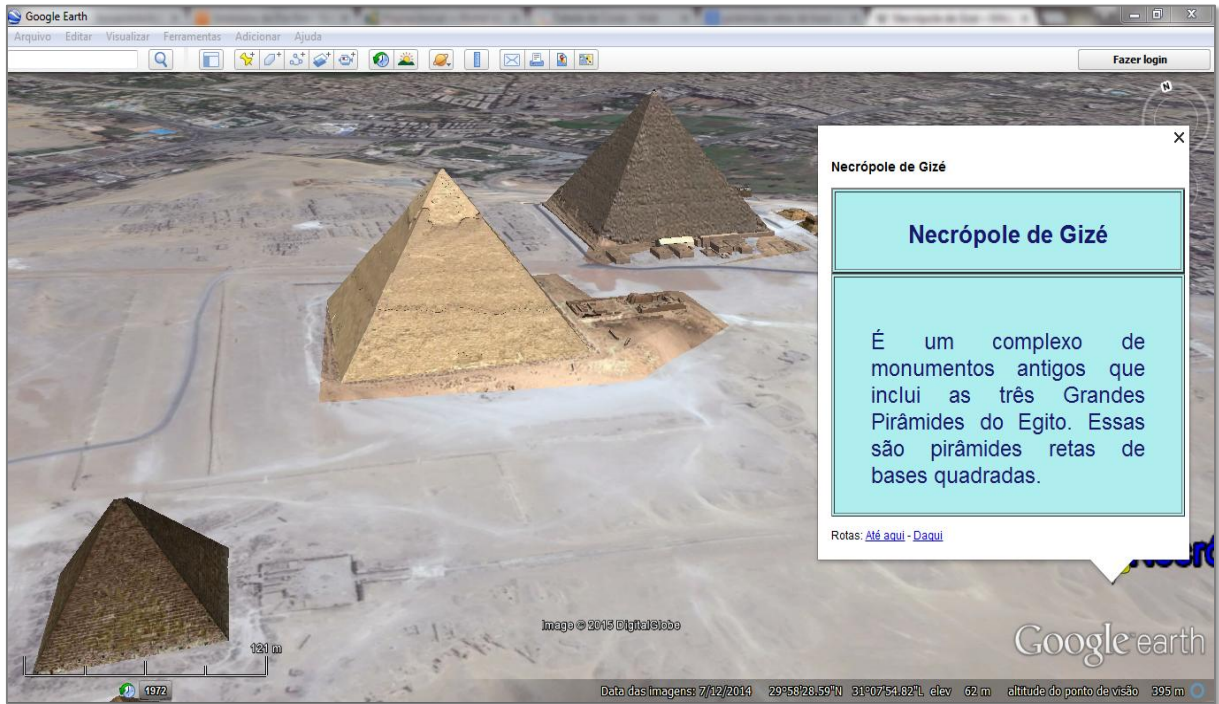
Google Earth

Arquivo Editar Visualizar Ferramentas Adicionar Ajuda

Fazer login

Necrópole de Gizé

Necrópole de Gizé

É um complexo de monumentos antigos que inclui as três Grandes Pirâmides do Egito. Essas são pirâmides retas de bases quadradas.

Rotas: Até aqui - Daqui

Image © 2015 DigitalGlobe

121 m

1972

Google earth

Data das imagens: 7/12/2014 29°58'28.59"N 31°07'54.82"L elev 62 m altitude do ponto de visão 395 m